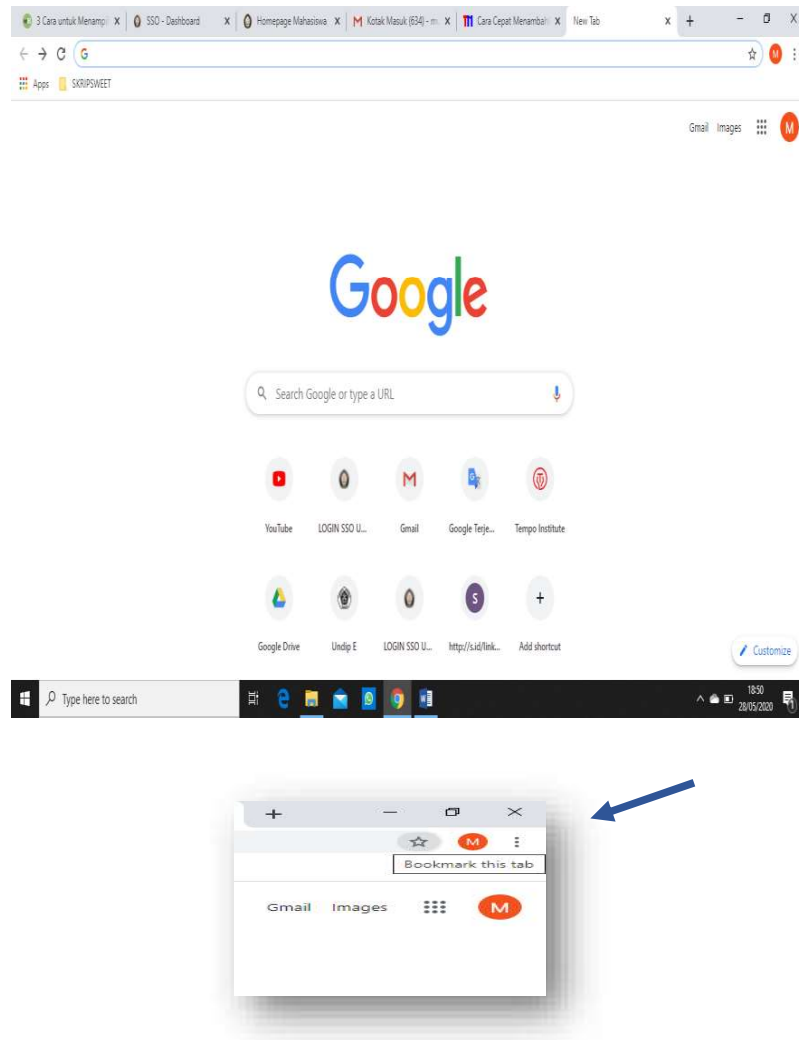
3 Cara untuk Menampi X SSO - Dashboard X Homepage Mahasiswa X Kotak Masuk (634) - m X Cara Cepat Menambah X New Tab X +

G

Apps SKRIPSWEET

Gmail Images M

Google

Search Google or type a URL

YouTube LOGIN SSO U... Gmail Google Terje... Tempo Institute

Google Drive Undip E LOGIN SSO U... http://s.id/link... Add shortcut

Customize

Type here to search

18:50 28/05/2020

M

Bookmark this tab

Gmail Images M